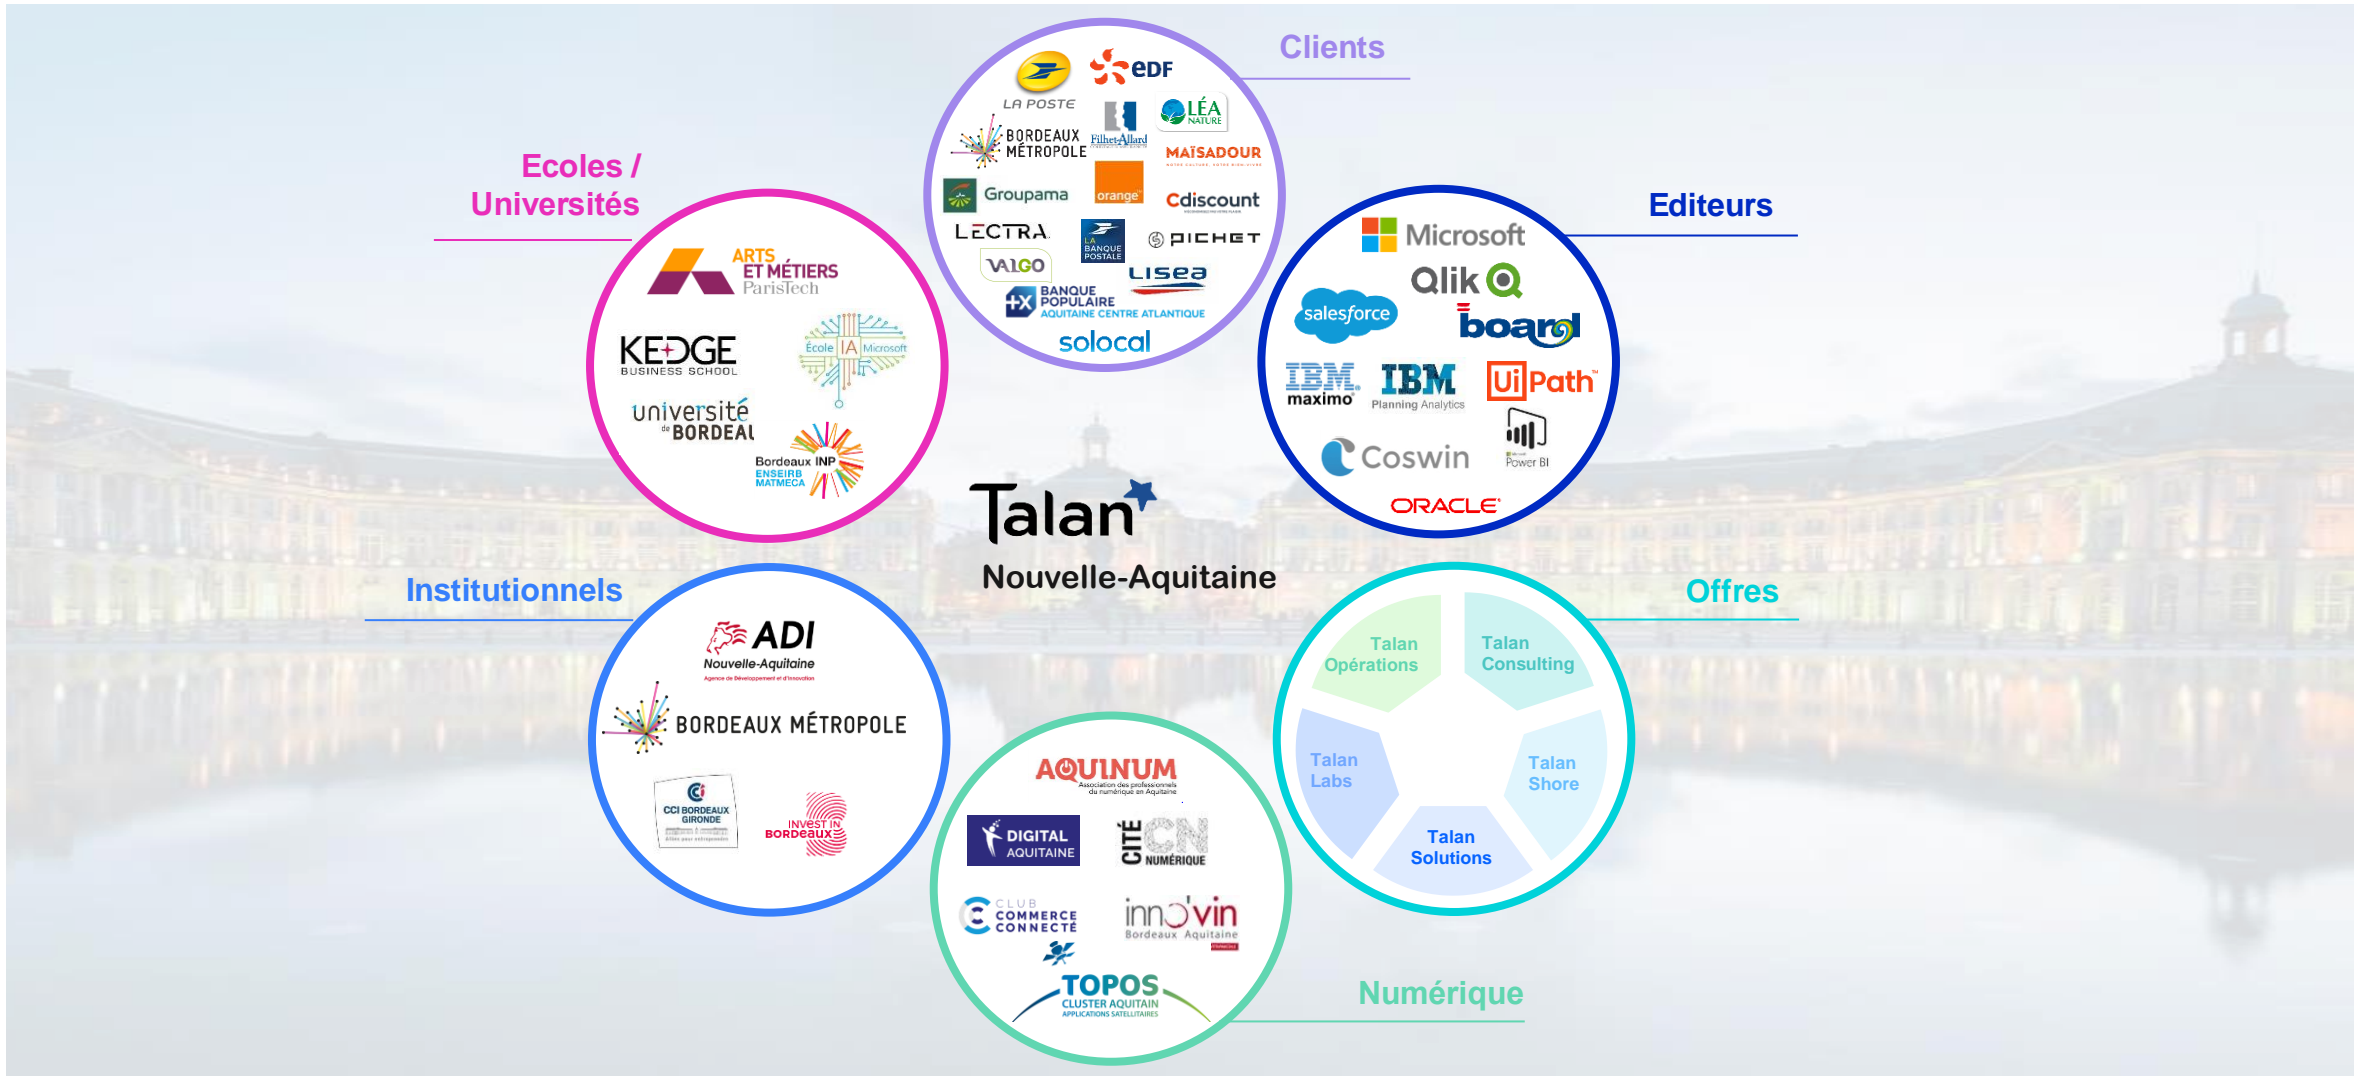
Clients

LA POSTE
EDF
BORDEAUX MÉTROPOLE
Fillet-Allard
LÉA NATURE
MAÏSADOUR
Groupama
orange
Cdiscount
LECTRA
LA BANQUE POSTALE
PICHET
VALGO
Lisea
BANQUE POPULAIRE AQUITAINE CENTRE ATLANTIQUE
solocal

Ecoles / Universités

ARTS ET MÉTIERS ParisTech
KEDGE BUSINESS SCHOOL
École IA Microsoft
université de BORDEAUX
Bordeaux INP ENSEIRB MATMECA

Editeurs

Microsoft
Qlik
salesforce
board
IBM maximo
IBM Planning Analytics
UiPath
Coswin
Power BI
ORACLE

Talan
Nouvelle-Aquitaine

Institutionnels

ADI Nouvelle-Aquitaine
Agence de Développement et d'Innovation
BORDEAUX MÉTROPOLE
CCI BORDEAUX GIRONDE
INVEST IN BORDEAUX

Offres

Talan Opérations
Talan Consulting
Talan Labs
Talan Shore
Talan Solutions

AQUINUM
Association des professionnels du numérique en Aquitaine
DIGITAL AQUITAINE
CITÉ CN NUMÉRIQUE
CLUB COMMERCE CONNECTÉ
inno'vin Bordeaux Aquitaine
TOPOS CLUSTER AQUITAIN APPLICATIONS SATELLITAIRES

Numérique